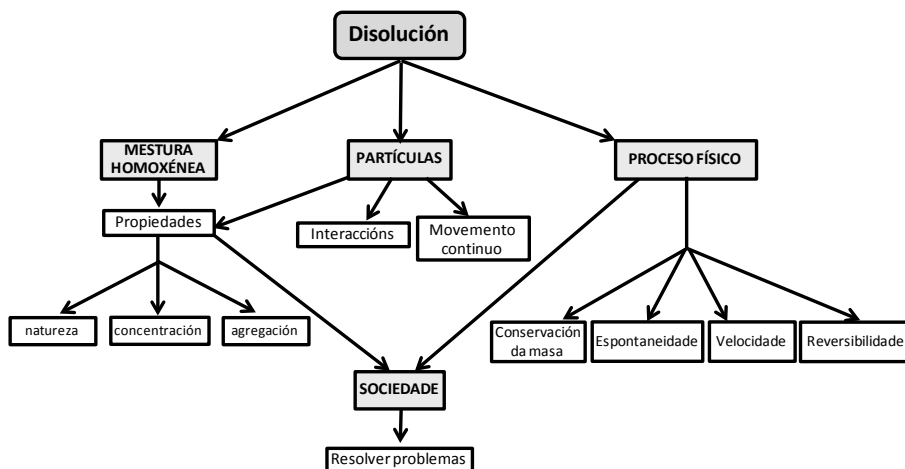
Disolución

MESTURA HOMOXÉNEA

PARTÍCULAS

PROCESO FÍSICO

Propiedades

Interaccións

Movemento continuo

natureza

concentración

agregación

Conservación da masa

Espontaneidade

Velocidade

Reversibilidade

SOCIEDADE

Resolver problemas